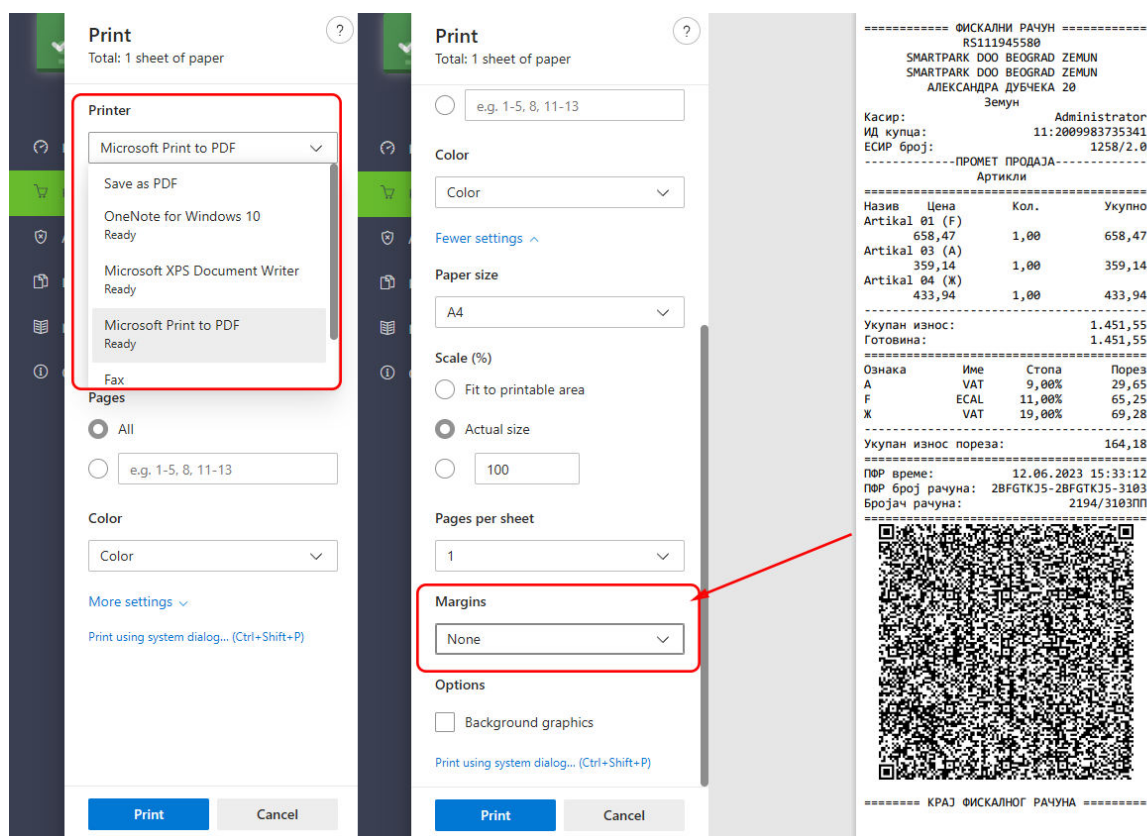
Print
Total: 1 sheet of paper

Printer

Microsoft Print to PDF

Save as PDF

OneNote for Windows 10
Ready

Microsoft XPS Document Writer
Ready

Microsoft Print to PDF
Ready

Fax

Pages

All

e.g. 1-5, 8, 11-13

Color

Color

More settings

Print using system dialog... (Ctrl+Shift+P)

Print

Cancel

Print
Total: 1 sheet of paper

e.g. 1-5, 8, 11-13

Color

Color

Fewer settings

Paper size

A4

Scale (%)

Fit to printable area

Actual size

100

Pages per sheet

1

Margins

None

Options

Background graphics

Print using system dialog... (Ctrl+Shift+P)

Print

Cancel

============ ФИСКАЛНИ РАЧУН ============
RS111945580
SMARTPARK DOO BEOGRAD ZEMUN
SMARTPARK DOO BEOGRAD ZEMUN
АЛЕКСАНДРА ДУБЧЕКА 20
Земун
Касир: Administrator
ИД купца: 11:2009983735341
ЕСИР број: 1258/2.0
-------------ПРОМЕТ ПРОДАЈА-------------
Артикли
========================================
| Назив | Цена | Кол. | Укупно |
|---|---|---|---|
| Artikal 01 (F) | | | |
| | 658,47 | 1,00 | 658,47 |
| Artikal 03 (A) | | | |
| | 359,14 | 1,00 | 359,14 |
| Artikal 04 (Ж) | | | |
| | 433,94 | 1,00 | 433,94 |
----------------------------------------
Укупан износ: 1.451,55
Готовина: 1.451,55
========================================
| Ознака | Име | Стопа | Порез |
|---|---|---|---|
| A | VAT | 9,00% | 29,65 |
| F | ECAL | 11,00% | 65,25 |
| Ж | VAT | 19,00% | 69,28 |
----------------------------------------
Укупан износ пореза: 164,18
========================================
ПФР време: 12.06.2023 15:33:12
ПФР број рачуна: 2BFGTKJ5-2BFGTKJ5-3103
Бројач рачуна: 2194/3103ПП
========================================
======== КРАЈ ФИСКАЛНОГ РАЧУНА =========